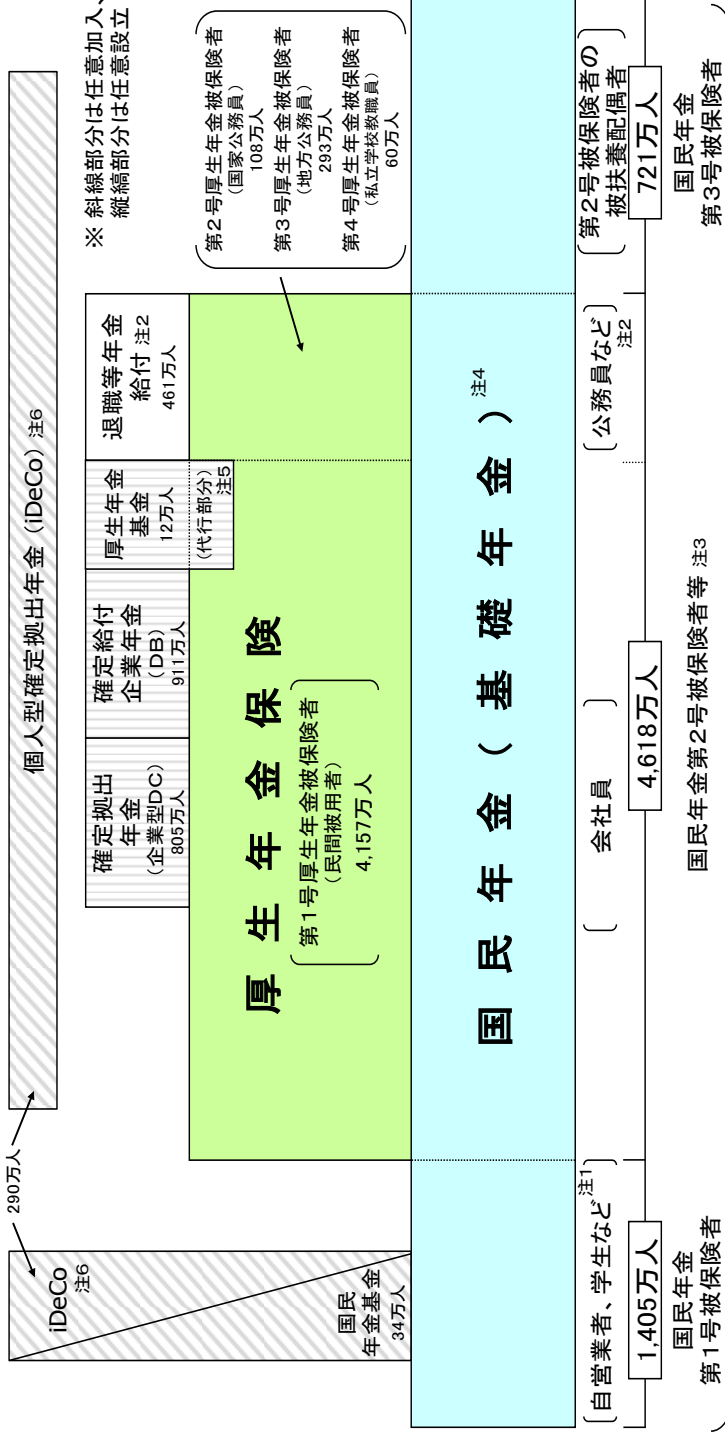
※ 斜線部分は任意加入、縦縞部分は任意設立

個人型確定拠出年金（iDeCo）注6

290万人

iDeCo 注6

国民年金基金 34万人

確定拠出年金（企業型DC）805万人

確定給付企業年金（DB）911万人

厚生年金基金 12万人

（代行部分）注5

退職等年金給付 注2 461万人

第2号厚生年金被保険者（国家公務員）108万人
第3号厚生年金被保険者（地方公務員）293万人
第4号厚生年金被保険者（私立学校教職員）60万人

厚生年金保険

第1号厚生年金被保険者（民間被用者）4,157万人

国民年金（基礎年金）注4

自営業者、学生など 注1

1,405万人

国民年金第1号被保険者

会社員

公務員など 注2

4,618万人

国民年金第2号被保険者等 注3

第2号被保険者の被扶養配偶者

721万人

国民年金第3号被保険者